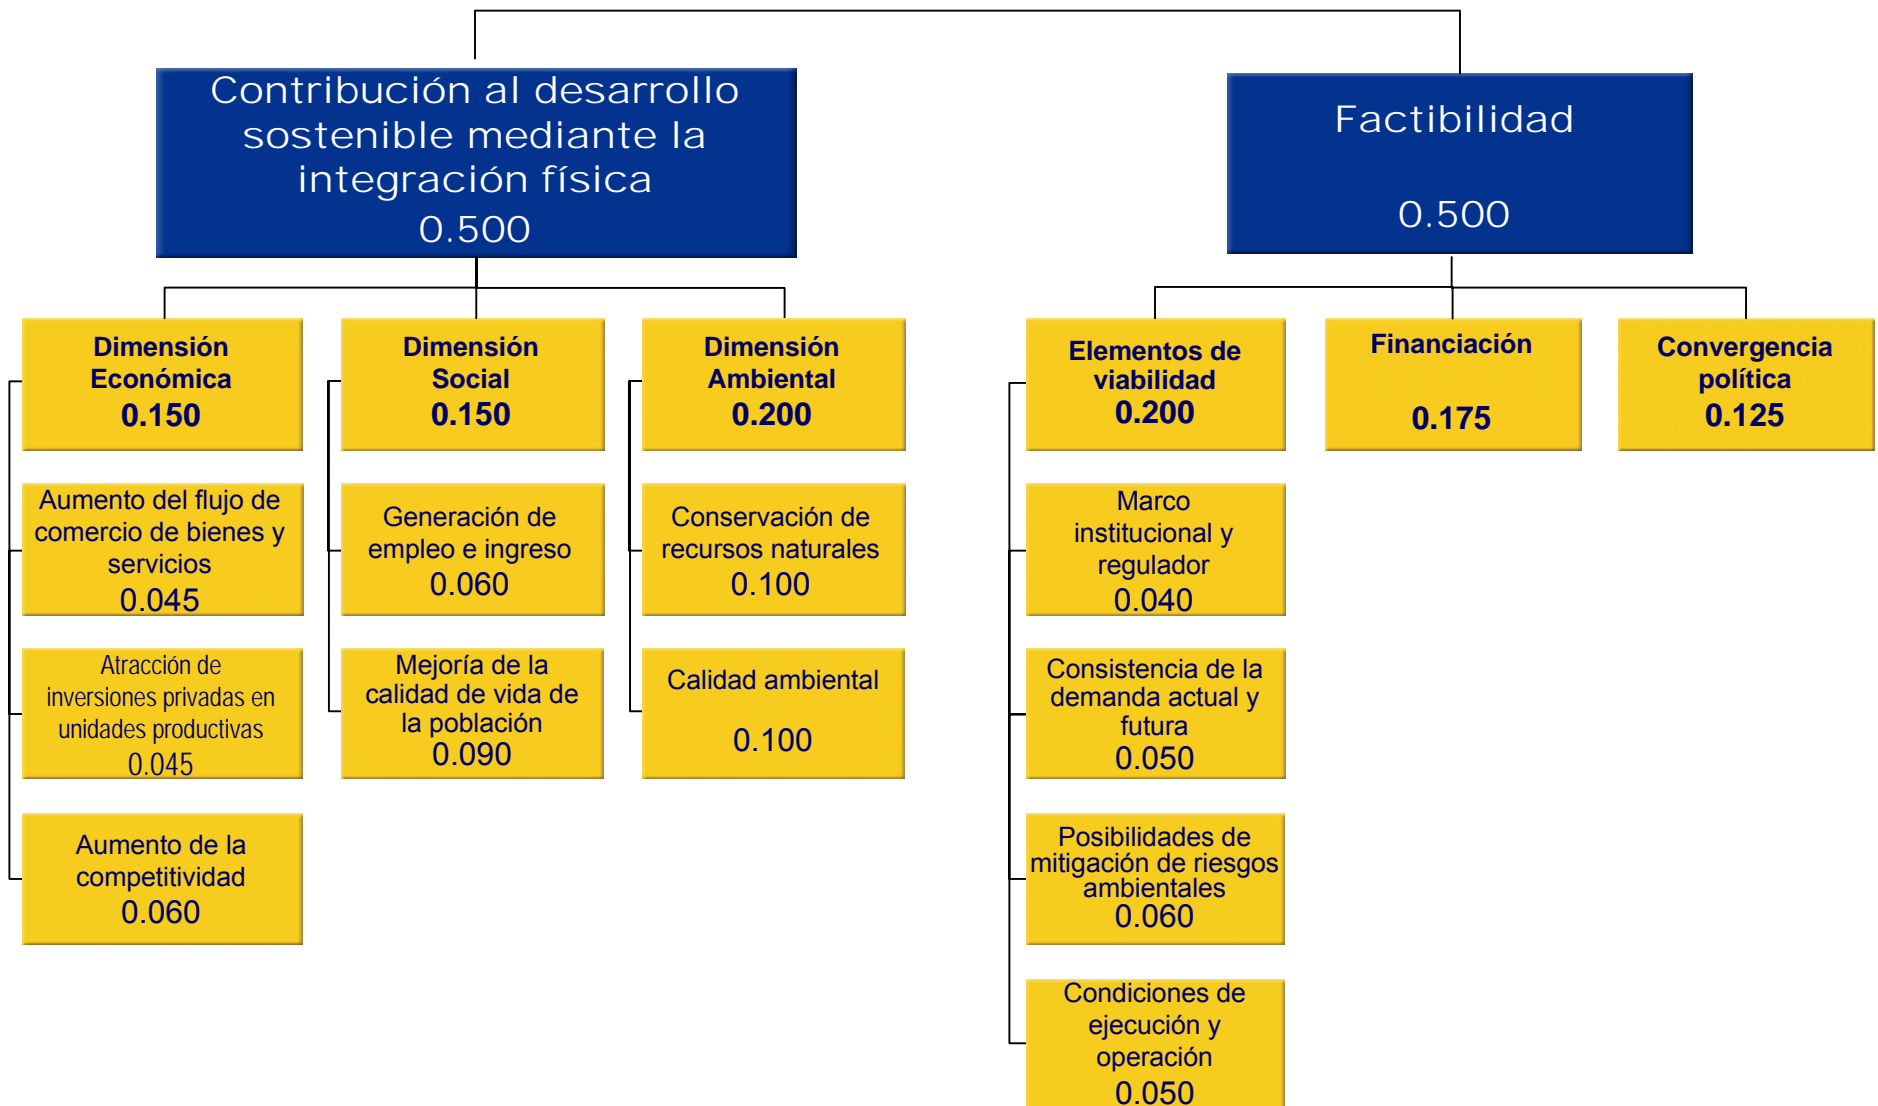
Contribución al desarrollo sostenible mediante la integración física
0.500

Factibilidad
0.500

Dimensión Económica
0.150

Aumento del flujo de comercio de bienes y servicios
0.045

Atracción de inversiones privadas en unidades productivas
0.045

Aumento de la competitividad
0.060

Dimensión Social
0.150

Generación de empleo e ingreso
0.060

Mejoría de la calidad de vida de la población
0.090

Dimensión Ambiental
0.200

Conservación de recursos naturales
0.100

Calidad ambiental
0.100

Elementos de viabilidad
0.200

Marco institucional y regulador
0.040

Consistencia de la demanda actual y futura
0.050

Posibilidades de mitigación de riesgos ambientales
0.060

Condiciones de ejecución y operación
0.050

Financiación
0.175

Convergencia política
0.125